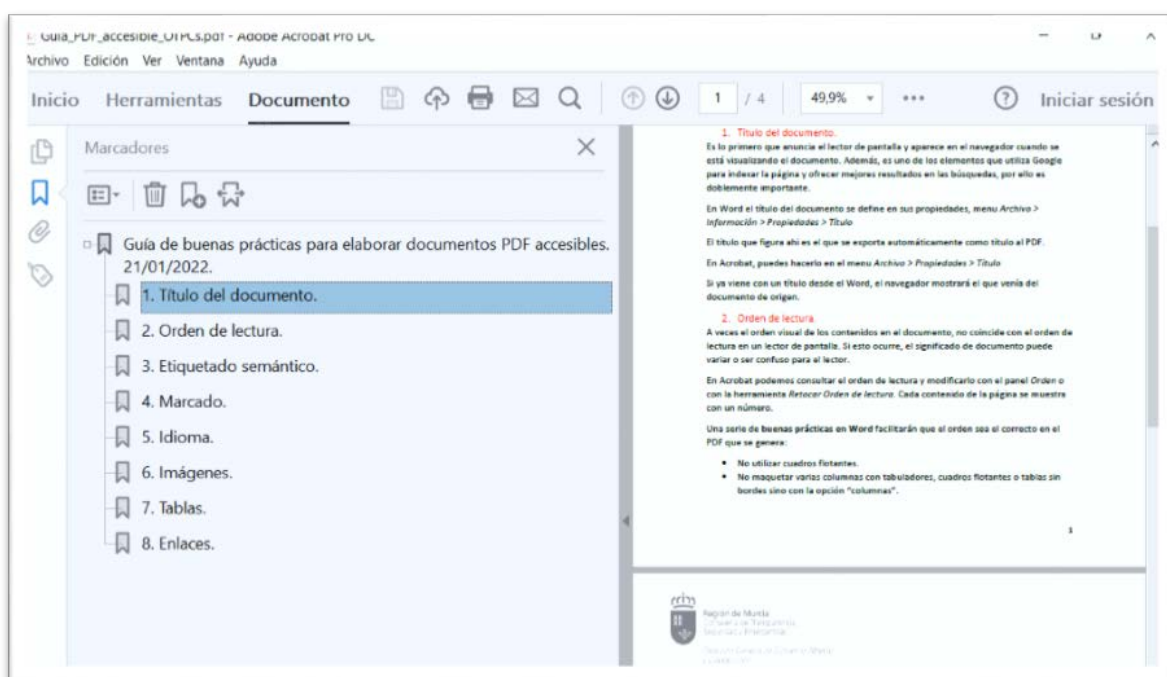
Guia_PDF_accesible_OTPCs.pdf - Adobe Acrobat Pro DC
Archivo Edición Ver Ventana Ayuda

Inicio Herramientas Documento 1 / 4 49,9% Iniciar sesión

Marcadores

Guía de buenas prácticas para elaborar documentos PDF accesibles. 21/01/2022.
1. Título del documento.
2. Orden de lectura.
3. Etiquetado semántico.
4. Marcado.
5. Idioma.
6. Imágenes.
7. Tablas.
8. Enlaces.

1. Título del documento.
Es lo primero que anuncia el lector de pantalla y aparece en el navegador cuando se está visualizando el documento. Además, es uno de los elementos que utiliza Google para indexar la página y ofrecer mejores resultados en las búsquedas, por ello es doblemente importante.

En Word el título del documento se define en sus propiedades, menu Archivo > Información > Propiedades > Título

El título que figura ahí es el que se exporta automáticamente como título al PDF.

En Acrobat, puedes hacerlo en el menu Archivo > Propiedades > Título

Si ya viene con un título desde el Word, el navegador mostrará el que venía del documento de origen.

2. Orden de lectura.
A veces el orden visual de los contenidos en el documento, no coincide con el orden de lectura en un lector de pantalla. Si esto ocurre, el significado de documento puede variar o ser confuso para el lector.

En Acrobat podemos consultar el orden de lectura y modificarlo con el panel Orden o con la herramienta Retocar Orden de lectura. Cada contenido de la página se muestra con un número.

Una serie de buenas prácticas en Word facilitarán que el orden sea el correcto en el PDF que se genera:

• No utilizar cuadros flotantes.
• No maquetar varias columnas con tabuladores, cuadros flotantes o tablas sin bordes sino con la opción "columnas".

1

Región de Murcia
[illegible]